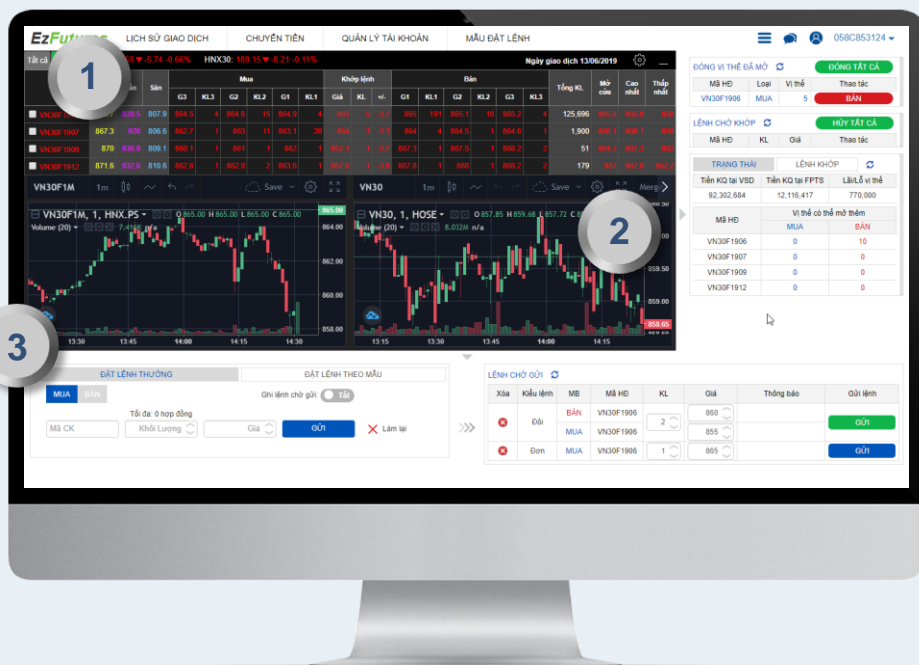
EzFutures LỊCH SỬ GIAO DỊCH CHUYỂN TIỀN QUẢN LÝ TÀI KHOẢN MẪU ĐẶT LỆNH 058C853124

1

Tất cả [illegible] 8 ▼-5.74 -0.66% HNX30: 189.15 ▼-0.21 -0.11% Ngày giao dịch 13/06/2019

| | Trần | Sàn | Mua G3 | KL3 | G2 | KL2 | G1 | KL1 | Khớp lệnh Giá | KL | +/- | Bán G1 | KL1 | G2 | KL2 | G3 | KL3 | Tổng KL | Mở cửa | Cao nhất | Thấp nhất |
|---|---|---|---|---|---|---|---|---|---|---|---|---|---|---|---|---|---|---|---|---|---|
| VN30F1906 | 929.5 | 807.9 | 864.5 | 4 | 864.6 | 15 | 864.9 | 4 | 865 | 5 | -8.7 | 865 | 191 | 865.1 | 16 | 865.2 | 4 | 125,696 | | | |
| VN30F1907 867.3 | 928 | 806.6 | 862.7 | 1 | 863 | 11 | 863.1 | 20 | 864 | 1 | -3.3 | 864 | 4 | 864.5 | 1 | 864.6 | 1 | 1,900 | | | |
| VN30F1909 870 | 930.9 | 809.1 | 860.1 | 1 | 861 | 1 | 862 | 1 | | | | 867.3 | 1 | 867.5 | 1 | 868.2 | 1 | 51 | | | |
| VN30F1912 871.6 | 932.6 | 810.6 | 862.0 | 1 | 862.9 | 2 | 863.6 | 1 | | | | 867.0 | 1 | 868 | 1 | 868.2 | 2 | 179 | | | |

VN30F1M 1m Save
VN30F1M, 1, HNX.PS O 865.00 H 865.00 L 865.00 C 865.00
Volume (20) 7.41
865.00 864.00 862.00 860.00 858.00
13:30 14:00 14:15 14:30

VN30 1m Save Merge
VN30, 1, HOSE O 857.85 H 859.68 L 857.72 C 8
Volume (20) 8.032M n/a
2
859.50 858.65 858.00
13:15 13:30 14:00 14:15

3

ĐẶT LỆNH THƯỜNG ĐẶT LỆNH THEO MẪU
MUA BÁN Ghi lệnh chờ gửi: Tắt
Tối đa: 0 hợp đồng
Mã CK Khối Lượng Giá GỬI Làm lại

ĐÓNG VỊ THẾ ĐÃ MỞ ĐÓNG TẤT CẢ
| Mã HĐ | Loại | Vị thế | Thao tác |
|---|---|---|---|
| VN30F1906 | MUA | 5 | BÁN |

LỆNH CHỜ KHỚP HỦY TẤT CẢ
| Mã HĐ | KL | Giá | Thao tác |
|---|---|---|---|

TRẠNG THÁI LỆNH KHỚP
| Tiền KQ tại VSD | Tiền KQ tại FPTS | Lãi/Lỗ vị thế |
|---|---|---|
| 92,302,684 | 12,116,417 | 770,000 |

| Mã HĐ | Vị thế có thể mở thêm MUA | BÁN |
|---|---|---|
| VN30F1906 | 0 | 10 |
| VN30F1907 | 0 | 0 |
| VN30F1909 | 0 | 0 |
| VN30F1912 | 0 | 0 |

LỆNH CHỜ GỬI
| Xóa | Kiểu lệnh | MB | Mã HĐ | KL | Giá | Thông báo | Gửi lệnh |
|---|---|---|---|---|---|---|---|
| | Đôi | BÁN | VN30F1906 | 2 | 860 | | GỬI |
| | | MUA | VN30F1906 | | 855 | | |
| | Đơn | MUA | VN30F1906 | 1 | 865 | | GỬI |